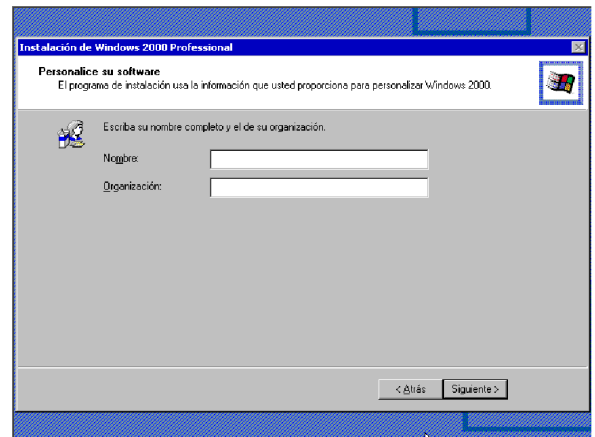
Instalación de Windows 2000 Professional

Personalice su software
El programa de instalación usa la información que usted proporciona para personalizar Windows 2000.

Escriba su nombre completo y el de su organización.

Nombre:

Organización:

< Atrás Siguiente >